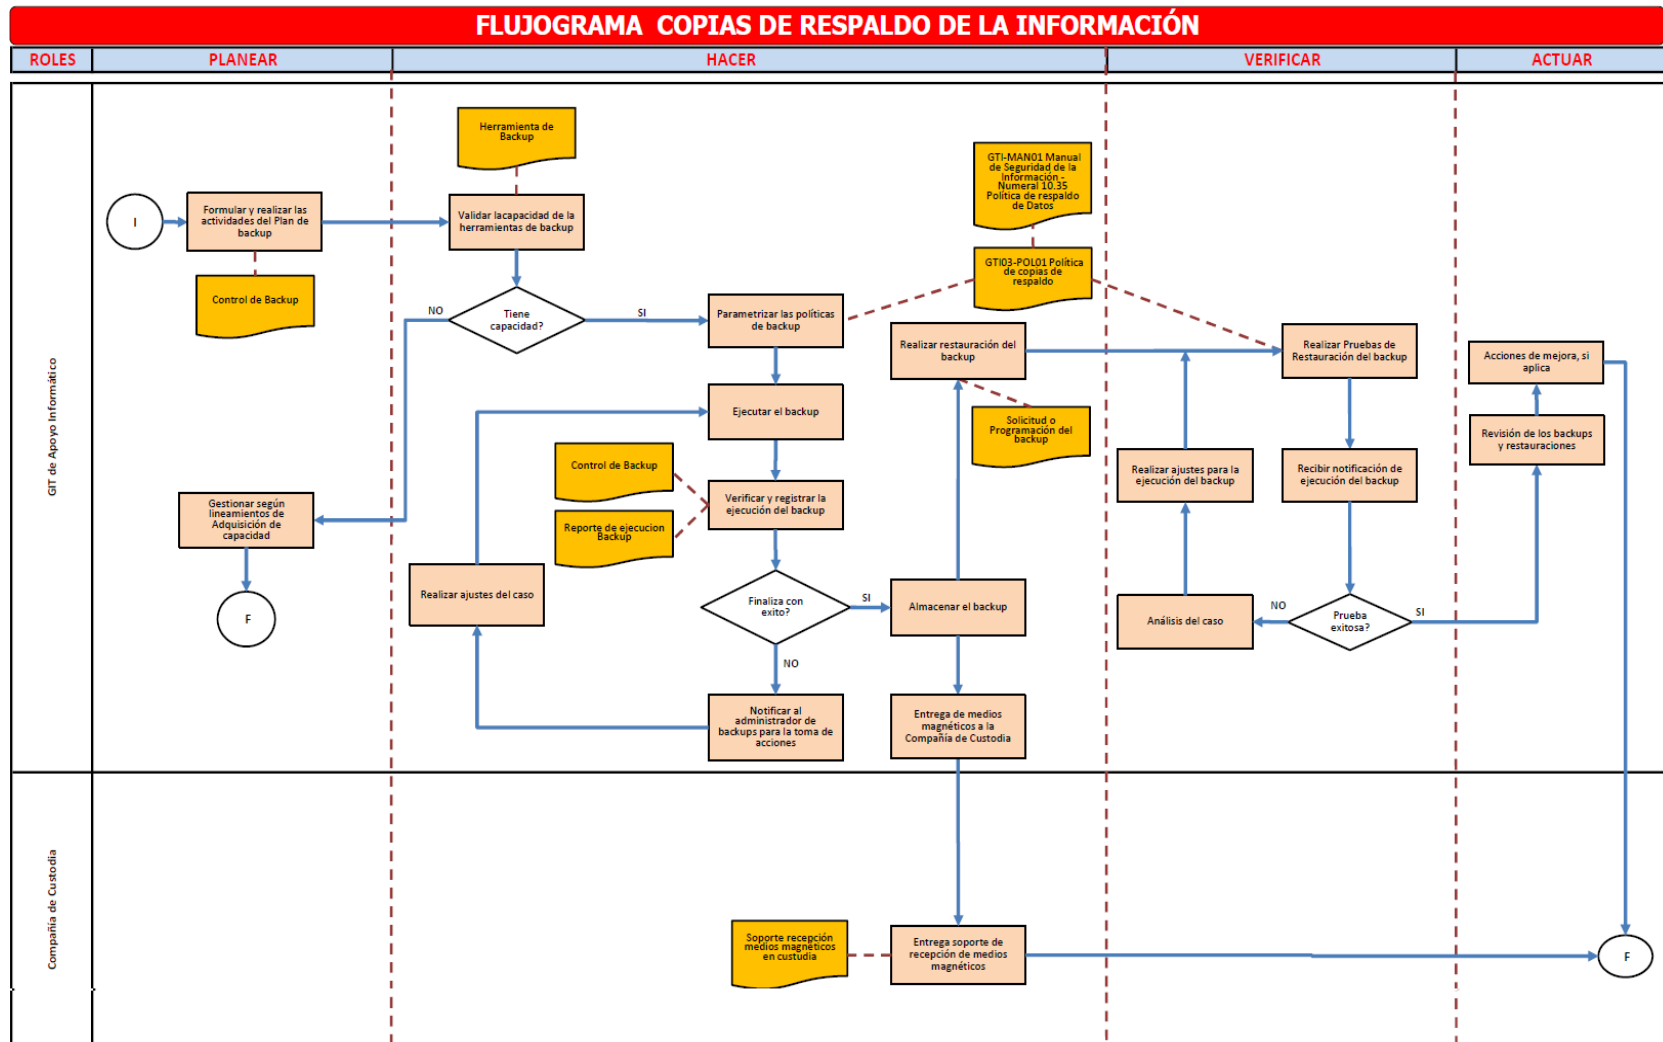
FLUJOGRAMA COPIAS DE RESPALDO DE LA INFORMACIÓN

| ROLES | PLANEAR | HACER | VERIFICAR | ACTUAR |
|---|---|---|---|---|

GIT de Apoyo Informático

I

Formular y realizar las actividades del Plan de backup

Control de Backup

Herramienta de Backup

Validar lacapacidad de la herramientas de backup

Tiene capacidad?

NO

SI

Gestionar según lineamientos de Adquisición de capacidad

F

Parametrizar las políticas de backup

Ejecutar el backup

Control de Backup

Reporte de ejecucion Backup

Verificar y registrar la ejecución del backup

Finaliza con exito?

SI

NO

Notificar al administrador de backups para la toma de acciones

Realizar ajustes del caso

GTI-MAN01 Manual de Seguridad de la Información - Numeral 10.35 Política de respaldo de Datos

GTI03-POL01 Política de copias de respaldo

Realizar restauración del backup

Solicitud o Programación del backup

Almacenar el backup

Entrega de medios magnéticos a la Compañía de Custodia

Realizar Pruebas de Restauración del backup

Recibir notificación de ejecución del backup

Prueba exitosa?

NO

SI

Análisis del caso

Realizar ajustes para la ejecución del backup

Acciones de mejora, si aplica

Revisión de los backups y restauraciones

Compañía de Custodia

Soporte recepción medios magnéticos en custudia

Entrega soporte de recepción de medios magnéticos

F